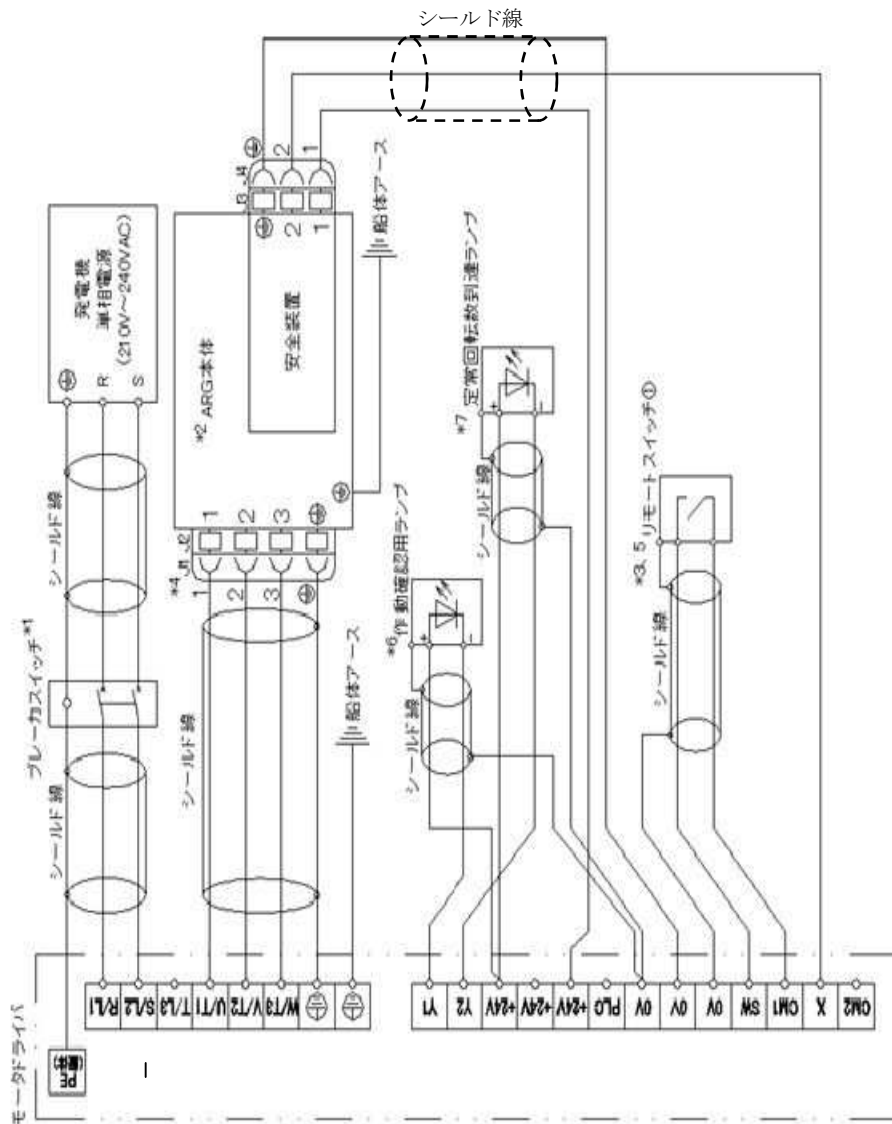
シールド線

発電機
単相電源
(210V~240VAC)
R
S

*2 ARG本体

安全装置

船体アース

3_4
2
1
2
1

1
2
3

_1_2
*4
1
2
3

*7 定常回転数到達ランプ
+
−

*6 作動確認用ランプ
+
−

*3, 5 リモートスイッチ①

シールド線

シールド線

シールド線

ブレーカスイッチ*1

シールド線

シールド線

船体アース

シールド線

モータドライバ

PE

R/L1
S/L2
T/L3
U/T1
V/T2
W/T3

Y1
Y2
+24V
+24V
+24V
PLG
0V
0V
0V
SW
COM1
X
COM2